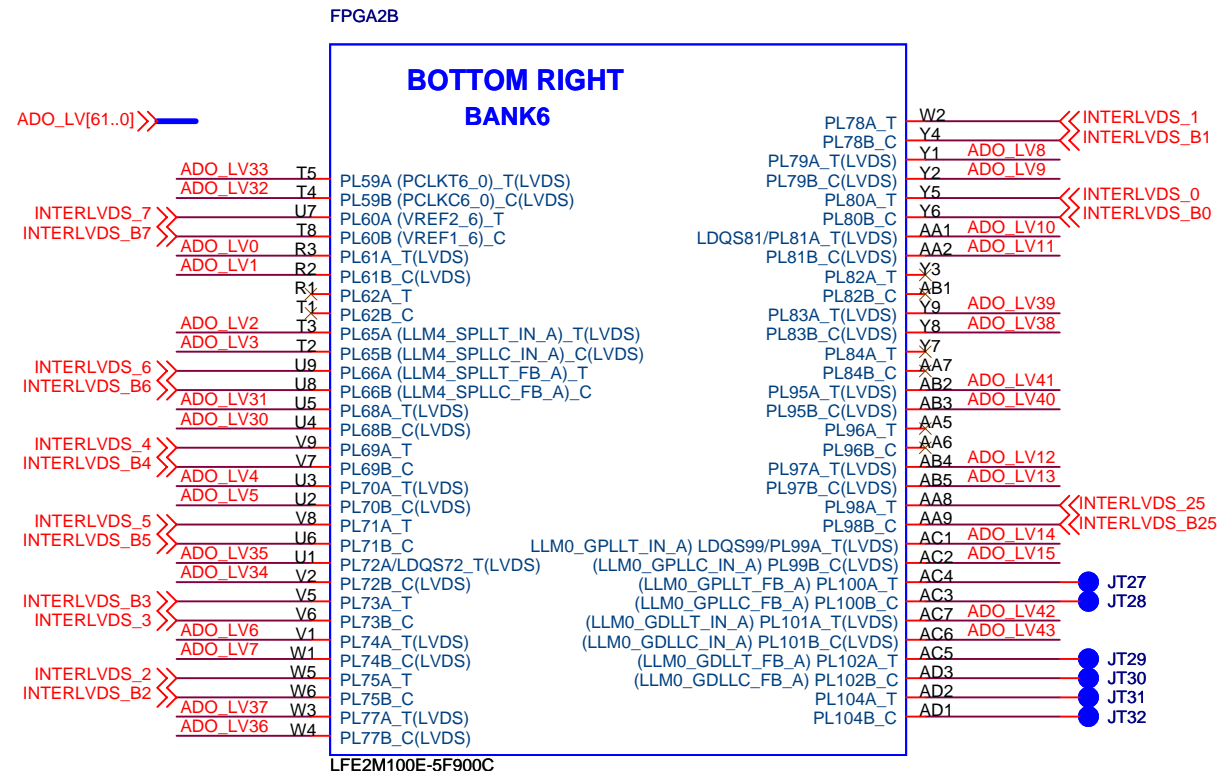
FPGA2B

BOTTOM RIGHT
BANK6

ADO_LV[61..0]

ADO_LV33 T5 PL59A (PCLKT6_0)_T(LVDS)
ADO_LV32 T4 PL59B (PCLKC6_0)_C(LVDS)
INTERLVDS_7 U7 PL60A (VREF2_6)_T
INTERLVDS_B7 T8 PL60B (VREF1_6)_C
ADO_LV0 R3 PL61A_T(LVDS)
ADO_LV1 R2 PL61B_C(LVDS)
R1 PL62A_T
T1 PL62B_C
ADO_LV2 T3 PL65A (LLM4_SPLLT_IN_A)_T(LVDS)
ADO_LV3 T2 PL65B (LLM4_SPLLC_IN_A)_C(LVDS)
INTERLVDS_6 U9 PL66A (LLM4_SPLLT_FB_A)_T
INTERLVDS_B6 U8 PL66B (LLM4_SPLLC_FB_A)_C
ADO_LV31 U5 PL68A_T(LVDS)
ADO_LV30 U4 PL68B_C(LVDS)
INTERLVDS_4 V9 PL69A_T
INTERLVDS_B4 V7 PL69B_C
ADO_LV4 U3 PL70A_T(LVDS)
ADO_LV5 U2 PL70B_C(LVDS)
INTERLVDS_5 V8 PL71A_T
INTERLVDS_B5 U6 PL71B_C
ADO_LV35 U1 PL72A/LDQS72_T(LVDS)
ADO_LV34 V2 PL72B_C(LVDS)
INTERLVDS_B3 V5 PL73A_T
INTERLVDS_3 V6 PL73B_C
ADO_LV6 V1 PL74A_T(LVDS)
ADO_LV7 W1 PL74B_C(LVDS)
INTERLVDS_2 W5 PL75A_T
INTERLVDS_B2 W6 PL75B_C
ADO_LV37 W3 PL77A_T(LVDS)
ADO_LV36 W4 PL77B_C(LVDS)

PL78A_T W2 INTERLVDS_1
PL78B_C Y4 INTERLVDS_B1
PL79A_T(LVDS) Y1 ADO_LV8
PL79B_C(LVDS) Y2 ADO_LV9
PL80A_T Y5 INTERLVDS_0
PL80B_C Y6 INTERLVDS_B0
LDQS81/PL81A_T(LVDS) AA1 ADO_LV10
PL81B_C(LVDS) AA2 ADO_LV11
PL82A_T Y3
PL82B_C AB1
PL83A_T(LVDS) Y9 ADO_LV39
PL83B_C(LVDS) Y8 ADO_LV38
PL84A_T Y7
PL84B_C AA7
PL95A_T(LVDS) AB2 ADO_LV41
PL95B_C(LVDS) AB3 ADO_LV40
PL96A_T AA5
PL96B_C AA6
PL97A_T(LVDS) AB4 ADO_LV12
PL97B_C(LVDS) AB5 ADO_LV13
PL98A_T AA8 INTERLVDS_25
PL98B_C AA9 INTERLVDS_B25
LLM0_GPLLT_IN_A) LDQS99/PL99A_T(LVDS) AC1 ADO_LV14
(LLM0_GPLLC_IN_A) PL99B_C(LVDS) AC2 ADO_LV15
(LLM0_GPLLT_FB_A) PL100A_T AC4 JT27
(LLM0_GPLLC_FB_A) PL100B_C AC3 JT28
(LLM0_GDLLT_IN_A) PL101A_T(LVDS) AC7 ADO_LV42
(LLM0_GDLLC_IN_A) PL101B_C(LVDS) AC6 ADO_LV43
(LLM0_GDLLT_FB_A) PL102A_T AC5 JT29
(LLM0_GDLLC_FB_A) PL102B_C AD3 JT30
PL104A_T AD2 JT31
PL104B_C AD1 JT32

LFE2M100E-5F900C